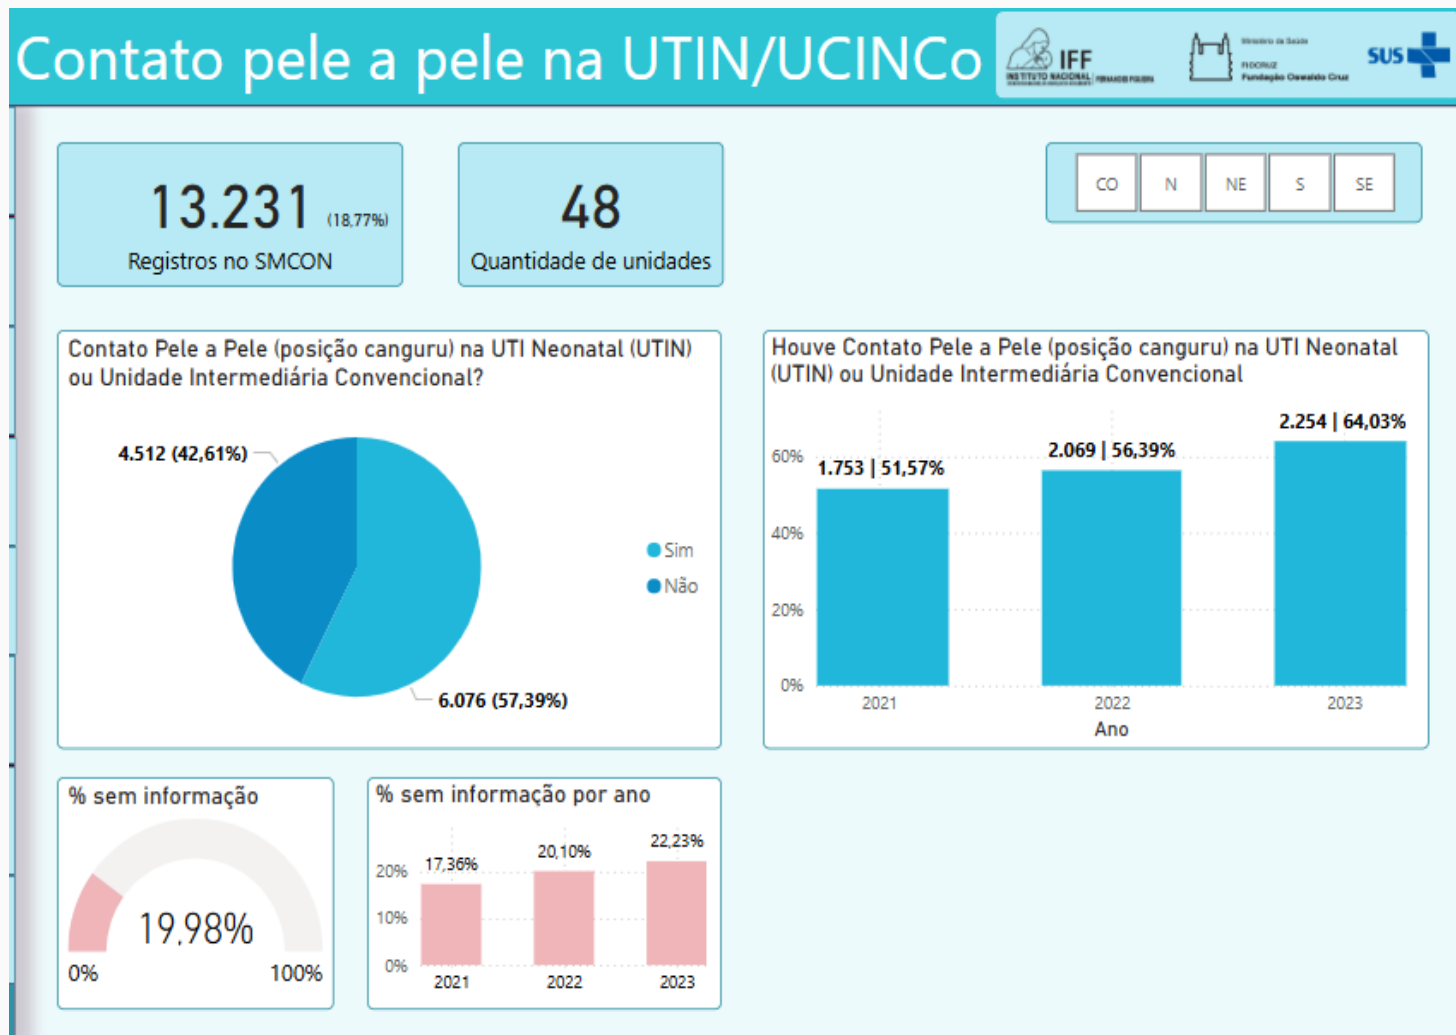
Contato pele a pele na UTIN/UCINCo

IFF INSTITUTO NACIONAL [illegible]

Ministério da Saúde FIOCRUZ Fundação Oswaldo Cruz

SUS

13.231 (18,77%)
Registros no SMCON

48
Quantidade de unidades

CO N NE S SE

Contato Pele a Pele (posição canguru) na UTI Neonatal (UTIN) ou Unidade Intermediária Convencional?

4.512 (42,61%)
6.076 (57,39%)
Sim
Não

Houve Contato Pele a Pele (posição canguru) na UTI Neonatal (UTIN) ou Unidade Intermediária Convencional

60%
40%
20%
0%
1.753 | 51,57%
2.069 | 56,39%
2.254 | 64,03%
2021
2022
2023
Ano

% sem informação
19,98%
0%
100%

% sem informação por ano
20%
10%
0%
17,36%
20,10%
22,23%
2021
2022
2023